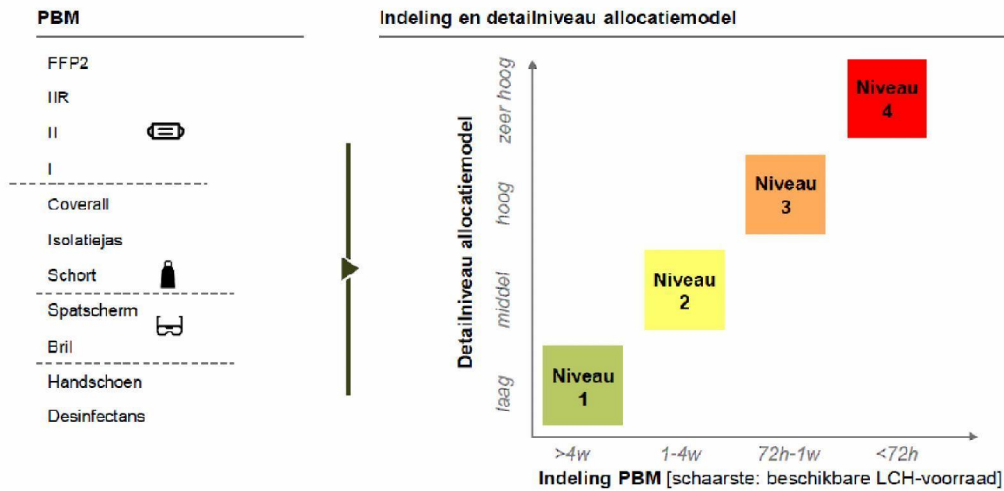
PBM

FFP2
IIR
II
I

Coverall
Isolatiejas
Schort

Spatscherm
Bril

Handschoen
Desinfectans

Indeling en detailniveau allocatiemodel

Detailniveau allocatiemodel

zeer hoog
hoog
middel
laag

Niveau 4
Niveau 3
Niveau 2
Niveau 1

>4w
1-4w
72h-1w
<72h

Indeling PBM [schaarste: beschikbare LCH-voorraad]